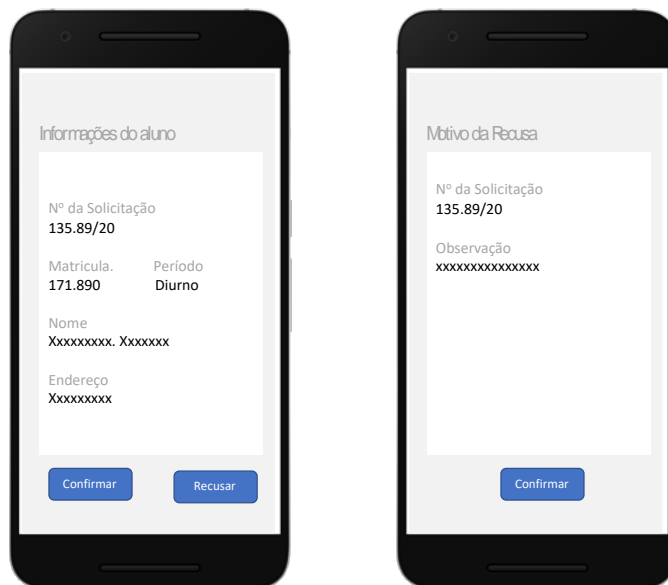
Informações do aluno

Nº da Solicitação
135.89/20

Matricula.
171.890

Período
Diurno

Nome
Xxxxxxxxx. Xxxxxxx

Endereço
Xxxxxxxxx

Confirmar

Recusar

Motivo da Recusa

Nº da Solicitação
135.89/20

Observação
xxxxxxxxxxxxxxx

Confirmar